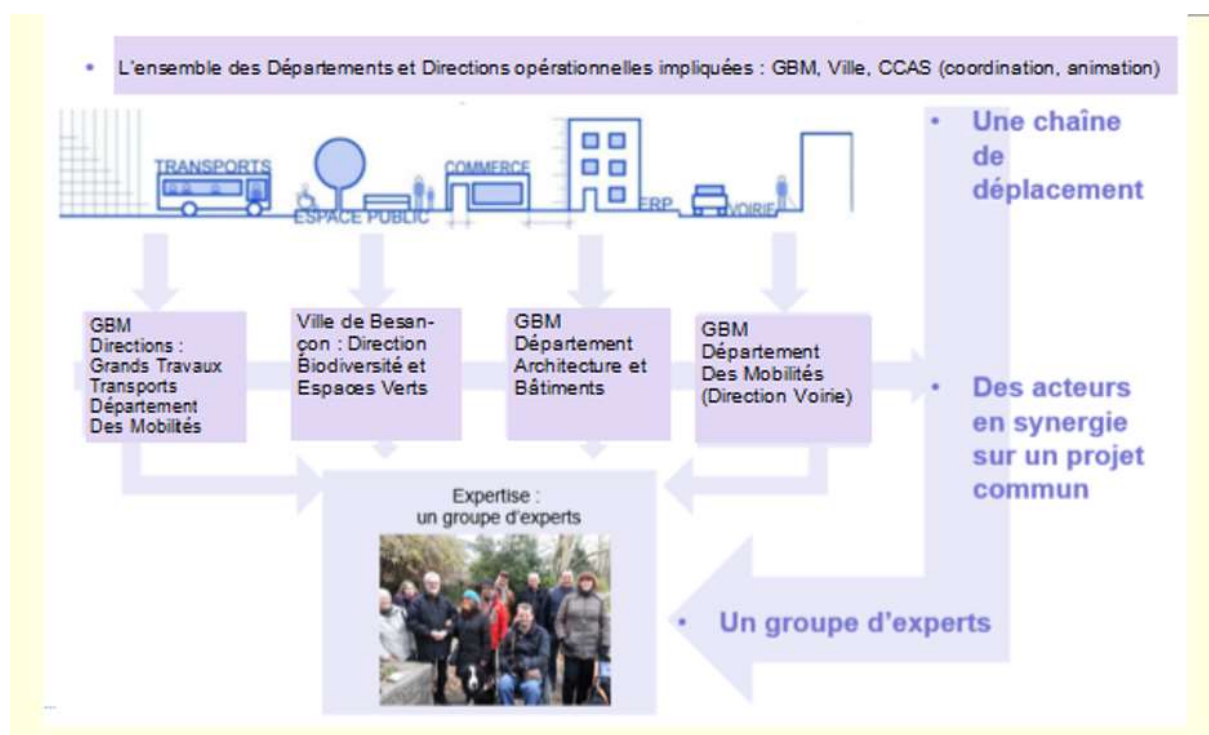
• L'ensemble des Départements et Directions opérationnelles impliquées : GBM, Ville, CCAS (coordination, animation)

TRANSPORTS
ESPACE PUBLIC
COMMERCE
ERP
VOIRIE

• Une chaîne de déplacement

GBM
Directions :
Grands Travaux
Transports
Département
Des Mobilités

Ville de Besançon : Direction Biodiversité et Espaces Verts

GBM
Département
Architecture et
Bâtiments

GBM
Département
Des Mobilités
(Direction Voirie)

• Des acteurs en synergie sur un projet commun

Expertise :
un groupe d'experts

• Un groupe d'experts